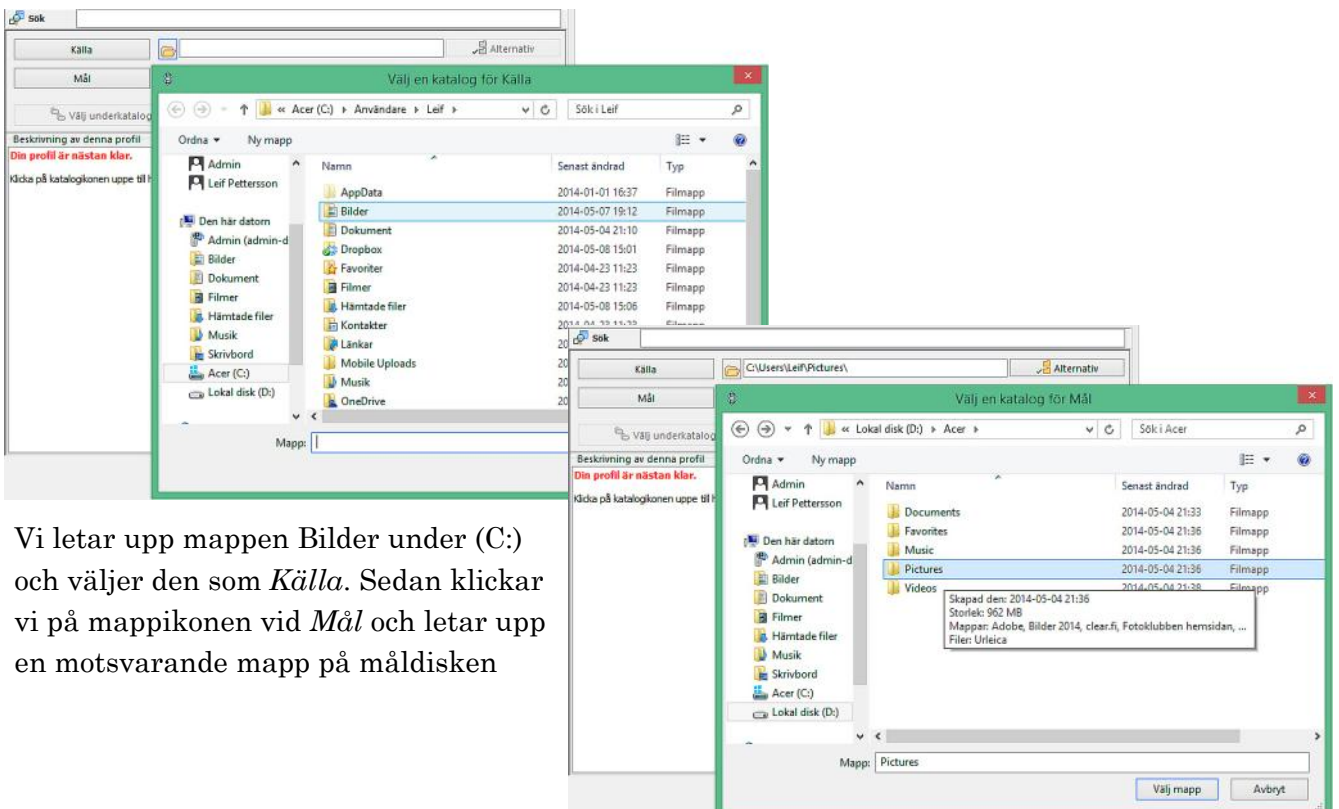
Sök

Källa

Alternativ

Mål

Välj underkatalog

Beskrivning av denna profil

Din profil är nästan klar.

Klicka på katalogikonen uppe till h

Välj en katalog för Källa

« Acer (C:) › Användare › Leif ›

Sök i Leif

Ordna ▾ Ny mapp

Admin
Leif Pettersson

Den här datorn
Admin (admin-d
Bilder
Dokument
Filmer
Hämtade filer
Musik
Skrivbord
Acer (C:)
Lokal disk (D:)

| Namn | Senast ändrad | Typ |
|---|---|---|
| AppData | 2014-01-01 16:37 | Filmapp |
| Bilder | 2014-05-07 19:12 | Filmapp |
| Dokument | 2014-05-04 21:10 | Filmapp |
| Dropbox | 2014-05-08 15:01 | Filmapp |
| Favoriter | 2014-04-23 11:23 | Filmapp |
| Filmer | 2014-04-23 11:23 | Filmapp |
| Hämtade filer | 2014-05-08 15:06 | Filmapp |
| Kontakter | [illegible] | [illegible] |
| Länkar | 20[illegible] | |
| Mobile Uploads | 20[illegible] | |
| Musik | 20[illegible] | |
| OneDrive | 20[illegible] | |

Mapp:

Sök

Källa

C:\Users\Leif\Pictures\

Alternativ

Mål

Välj underkatalog

Beskrivning av denna profil

Din profil är nästan klar.

Klicka på katalogikonen uppe till h

Välj en katalog för Mål

« Lokal disk (D:) › Acer ›

Sök i Acer

Ordna ▾ Ny mapp

Admin
Leif Pettersson

Den här datorn
Admin (admin-d
Bilder
Dokument
Filmer
Hämtade filer
Musik
Skrivbord
Acer (C:)
Lokal disk (D:)

| Namn | Senast ändrad | Typ |
|---|---|---|
| Documents | 2014-05-04 21:33 | Filmapp |
| Favorites | 2014-05-04 21:36 | Filmapp |
| Music | 2014-05-04 21:36 | Filmapp |
| Pictures | 2014-05-04 21:36 | Filmapp |
| Videos | 2014-05-04 21:38 | Filmapp |

Skapad den: 2014-05-04 21:36
Storlek: 962 MB
Mappar: Adobe, Bilder 2014, clear.fi, Fotoklubben hemsidan, ...
Filer: Urleica

Mapp: Pictures

Välj mapp

Avbryt

Vi letar upp mappen Bilder under (C:) och väljer den som *Källa*. Sedan klickar vi på mappikonen vid *Mål* och letar upp en motsvarande mapp på måldisken